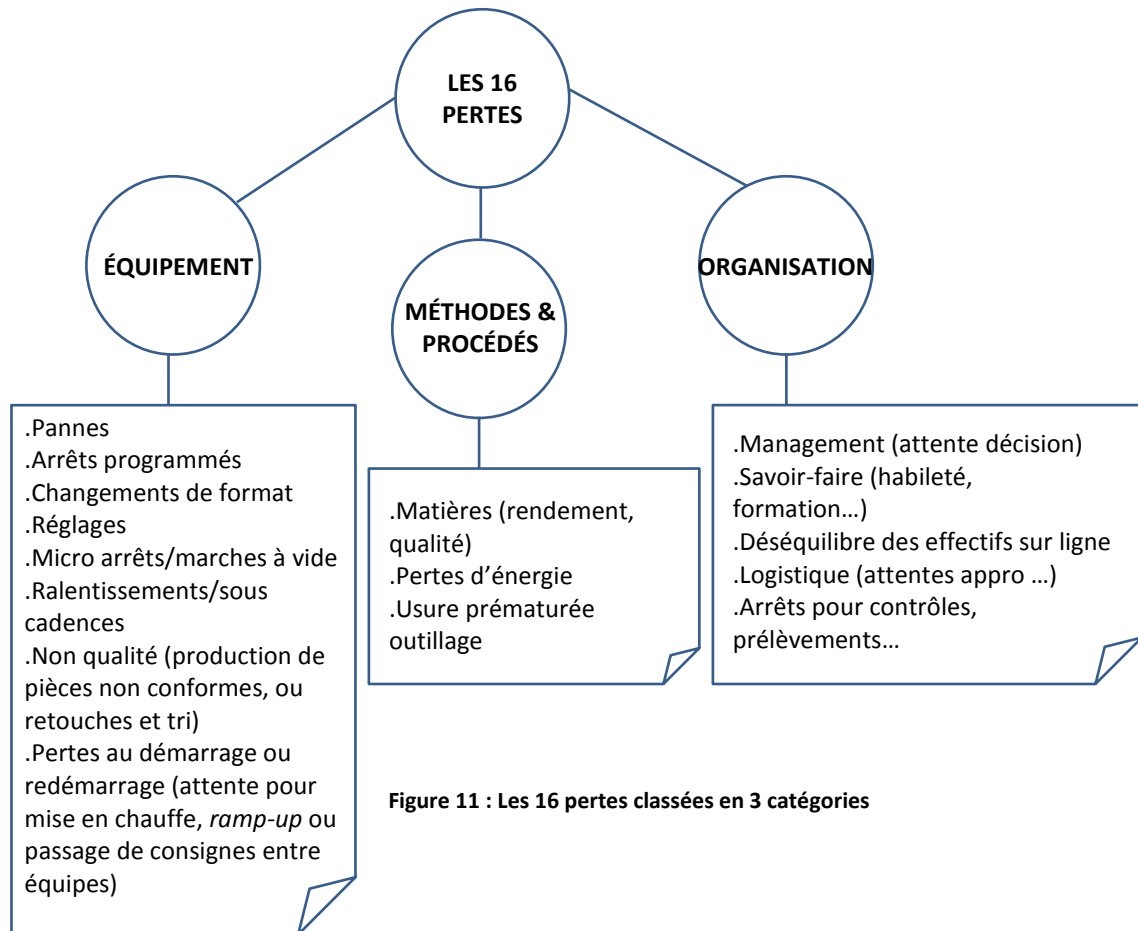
LES 16 PERTES

ÉQUIPEMENT

MÉTHODES & PROCÉDÉS

ORGANISATION

.Pannes
.Arrêts programmés
.Changements de format
.Réglages
.Micro arrêts/marches à vide
.Ralentissements/sous cadences
.Non qualité (production de pièces non conformes, ou retouches et tri)
.Pertes au démarrage ou redémarrage (attente pour mise en chauffe, *ramp-up* ou passage de consignes entre équipes)

.Matières (rendement, qualité)
.Pertes d'énergie
.Usure prématurée outillage

.Management (attente décision)
.Savoir-faire (habileté, formation…)
.Déséquilibre des effectifs sur ligne
.Logistique (attentes appro …)
.Arrêts pour contrôles, prélèvements…

Figure 11 : Les 16 pertes classées en 3 catégories